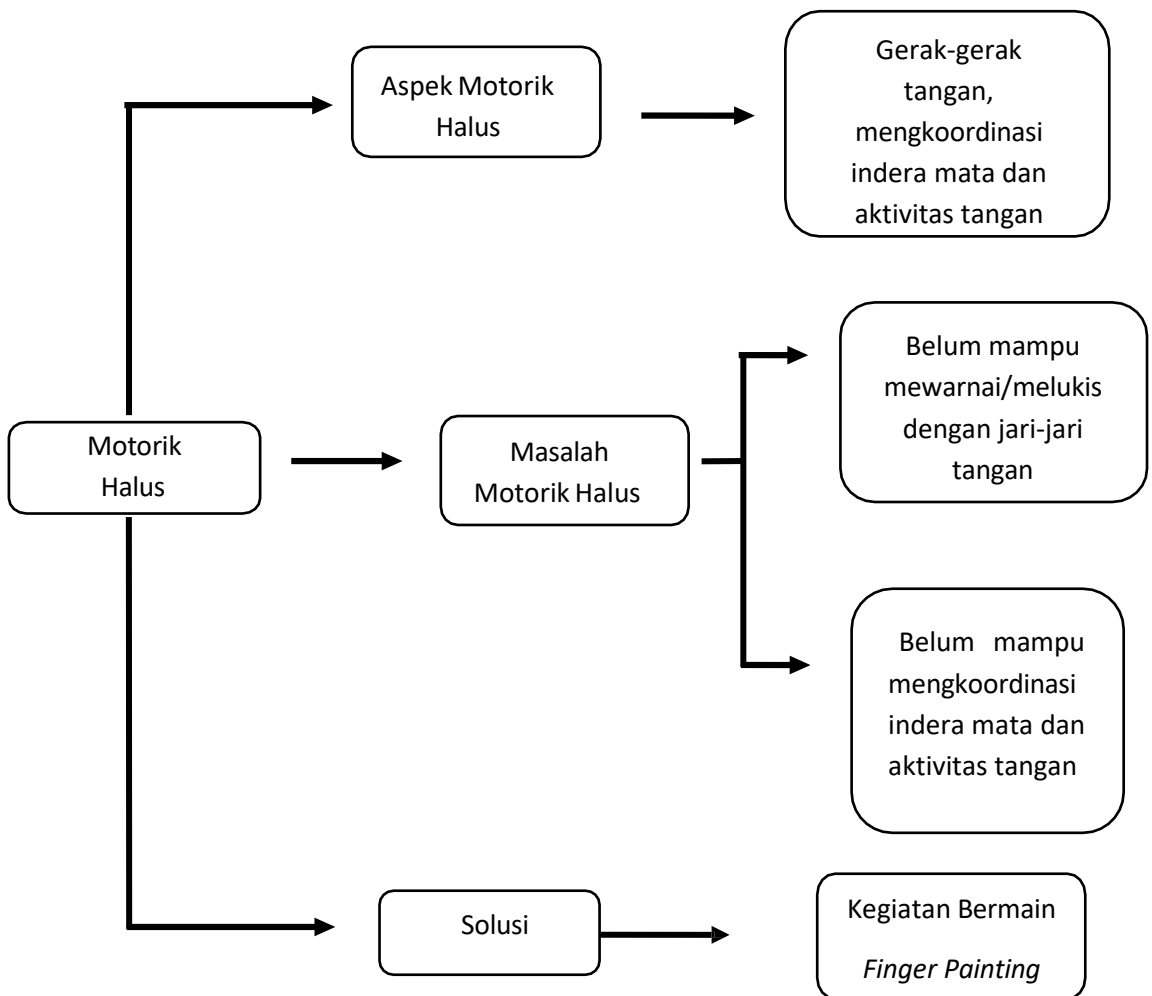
Aspek Motorik Halus

Gerak-gerak tangan, mengkoordinasi indera mata dan aktivitas tangan

Motorik Halus

Masalah Motorik Halus

Belum mampu mewarnai/melukis dengan jari-jari tangan

Belum mampu mengkoordinasi indera mata dan aktivitas tangan

Solusi

Kegiatan Bermain *Finger Painting*